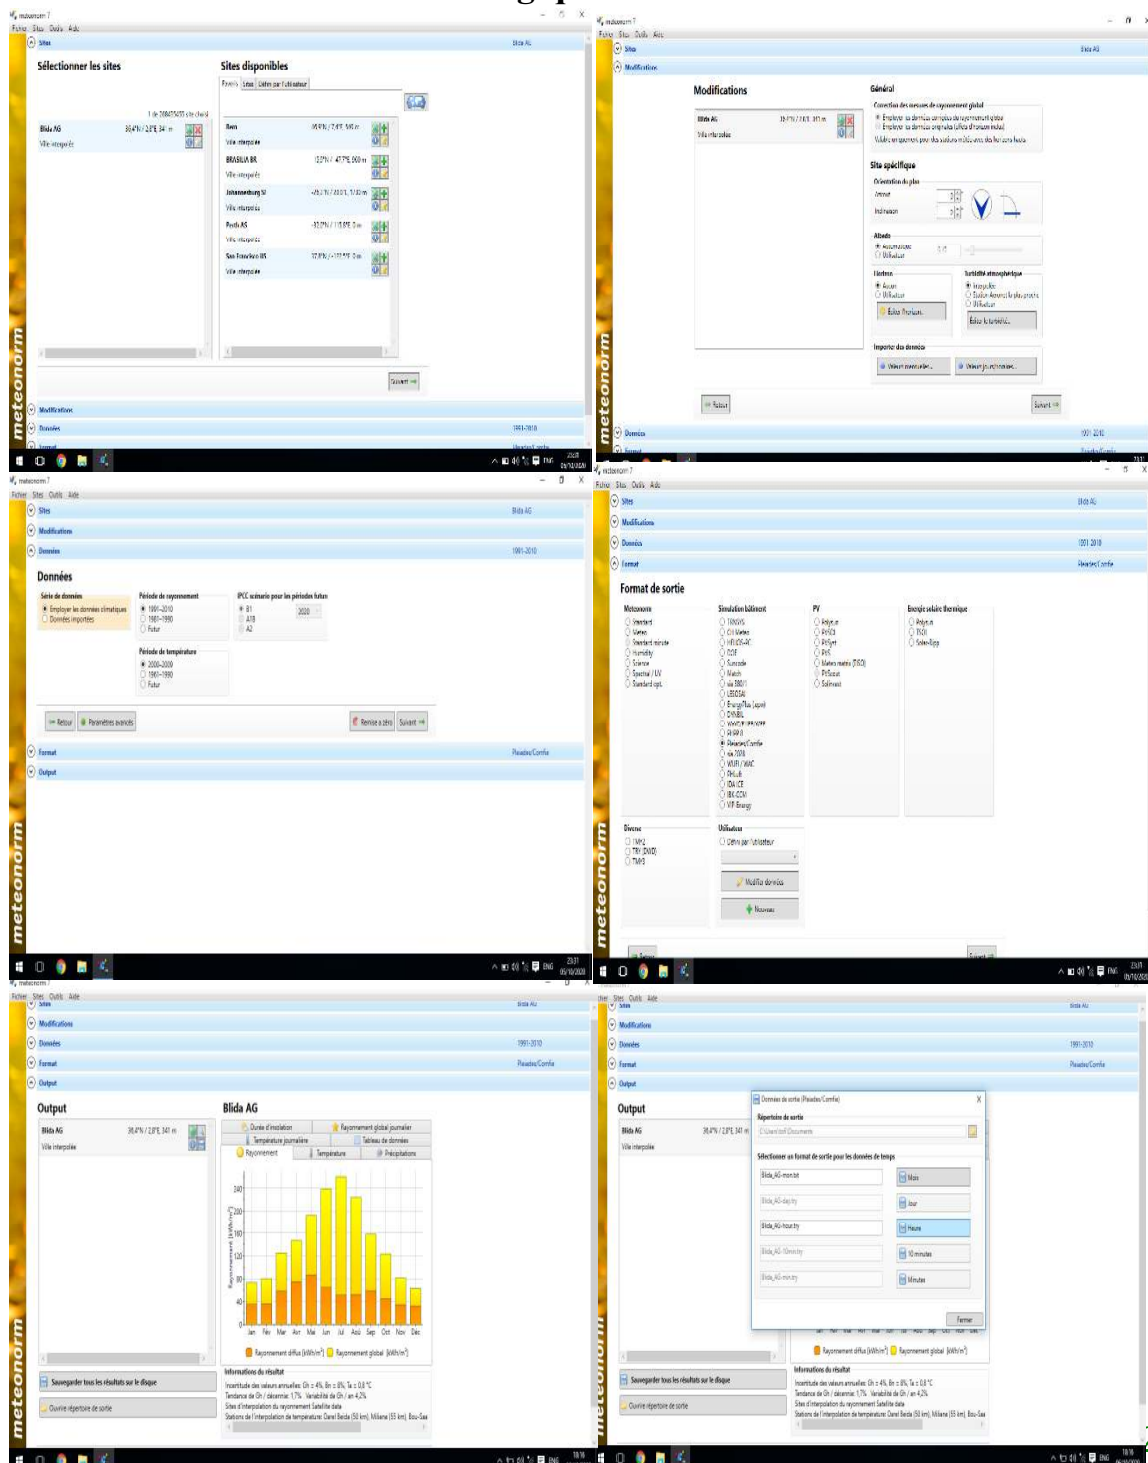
meteonorm 7
Fichier Sites Outils Aide
Sites Blida AG
Sélectionner les sites
Sites disponibles
Favoris Liste Défini par l'utilisateur
Blida AG 36.4°N / 2.8°E 341 m
Ville interpolée
Bern
Ville interpolée
BRASILIA BR
Ville interpolée
Johannesburg SI
Ville interpolée
Perth AS
Ville interpolée
San Francisco US
Ville interpolée
Suivant
Modifications
Données 1991-2010
Format

meteonorm 7
Fichier Sites Outils Aide
Sites Blida AG
Modifications
Modifications
Blida AG
Ville interpolée
Général
Correction des mesures de rayonnement global
Employer les données corrigées du rayonnement global
Employer les données originales
Site spécifique
Orientation du plan
Azimut
Inclinaison
Albedo
Automatique
Utilisateur
Horizon
Aucun
Utilisateur
Editer l'horizon...
Turbidité atmosphérique
Interpolée
Utilisateur
Editer la turbidité...
Importer des données
Valeurs mensuelles...
Valeurs journalières...
Retour
Suivant
Données 1991-2010
Format

meteonorm 7
Fichier Sites Outils Aide
Sites Blida AG
Modifications
Données 1991-2010
Données
Série de données
Employer les données climatiques
Données importées
Période de rayonnement
1991-2010
1961-1990
Futur
IPCC scenario pour les périodes futur
B1
A1B
A2
2020
Période de température
2000-2009
1961-1990
Futur
Retour
Paramètres avancés
Remise à zéro
Suivant
Format Pleiades/Comfie
Output

meteonorm 7
Fichier Sites Outils Aide
Sites Blida AG
Modifications
Données 1991-2010
Format Pleiades/Comfie
Format de sortie
Meteonorm
Standard
Meteo
Standard minute
Humidity
Science
Spectral / UV
Standard opt.
Simulation bâtiment
TRNSYS
CH Meteo
HELIOS-PC
DOE
Suncode
Match
sia 380/1
LESOSAI
EnergyPlus (epw)
DYNBIL
Pleiades/Comfie
sia 2028
WUFI / WAC
IDA ICE
IES-CSM
VIP-Energy
PV
Polysun
PVSOL
PVSyst
PVS
Meteo métrie (TSO)
PVScout
Solinvest
Energie solaire thermique
Polysun
TSOL
Solar-Rapp
Divers
TMY2
TRY (DWD)
TMY3
Utilisateur
Défini par l'utilisateur
Modifier données
Nouveau
Retour
Suivant

meteonorm 7
Fichier Sites Outils Aide
Sites Blida AG
Modifications
Données 1991-2010
Format Pleiades/Comfie
Output
Output
Blida AG 36.4°N / 2.8°E 341 m
Ville interpolée
Blida AG
Durée d'insolation
Rayonnement global journalier
Température journalière
Tableau de données
Rayonnement
Température
Précipitations
240
200
160
120
80
40
0
Rayonnement [kWh/m²]
Jan Fév Mar Avr Mai Jun Jul Aoû Sep Oct Nov Déc
Rayonnement diffus [kWh/m²]
Rayonnement global [kWh/m²]
Informations du résultat
Incertitude des valeurs annuelles: Gh = 4%, Bn = 8%, Ta = 0.8 °C
Tendance de Gh / décennie: 1.7% Variabilité de Gh / an 4.2%
Sites d'interpolation du rayonnement Satellite data
Stations de l'interpolation de température: Darel Beida (50 km), Miliana (55 km), Bou-Saa
Sauvegarder tous les résultats sur le disque
Ouvrir répertoire de sortie

Fichier Sites Outils Aide
Sites Blida AG
Modifications
Données 1991-2010
Format Pleiades/Comfie
Output
Output
Blida AG 36.4°N / 2.8°E 341 m
Ville interpolée
Données de sortie (Pleiades/Comfie)
Répertoire de sortie
C:\Users\toff\Documents
Sélectionner un format de sortie pour les données de temps
Blida_AG-mon.txt
Mois
Blida_AG-day.try
Jour
Blida_AG-hour.try
Heure
Blida_AG-10min.try
10 minutes
Blida_AG-min.try
Minutes
Fermer
Rayonnement diffus [kWh/m²]
Rayonnement global [kWh/m²]
Informations du résultat
Incertitude des valeurs annuelles: Gh = 4%, Bn = 8%, Ta = 0.8 °C
Tendance de Gh / décennie: 1.7% Variabilité de Gh / an 4.2%
Sites d'interpolation du rayonnement Satellite data
Stations de l'interpolation de température: Darel Beida (50 km), Miliana (55 km), Bou-Saa
Sauvegarder tous les résultats sur le disque
Ouvrir répertoire de sortie